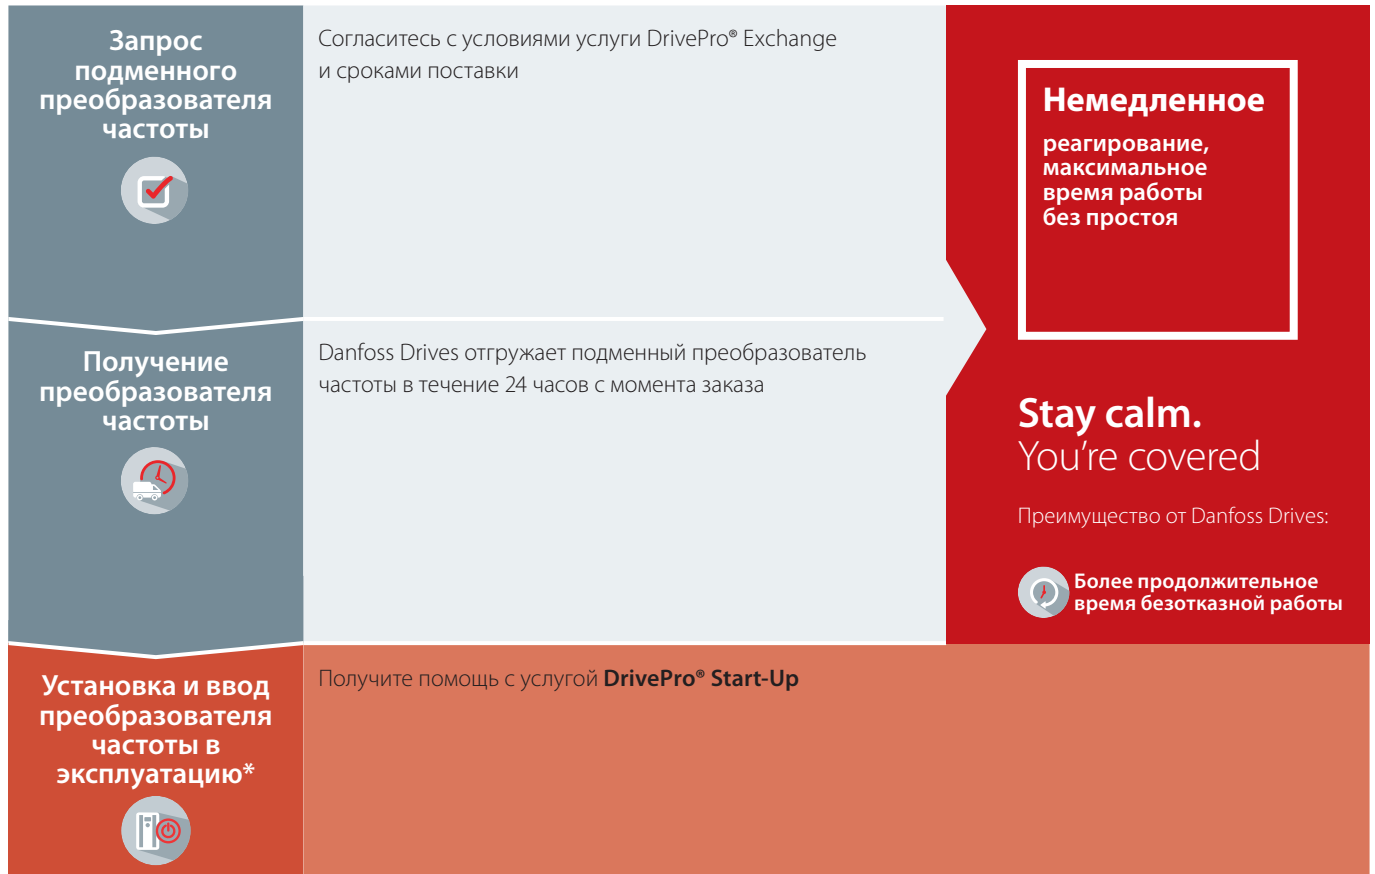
Запрос подменного преобразователя частоты

Согласитесь с условиями услуги DrivePro® Exchange и сроками поставки

Получение преобразователя частоты

Danfoss Drives отгружает подменный преобразователь частоты в течение 24 часов с момента заказа

Установка и ввод преобразователя частоты в эксплуатацию*

Получите помощь с услугой **DrivePro® Start-Up**

Немедленное
реагирование, максимальное время работы без простоя

Stay calm.
You're covered

Преимущество от Danfoss Drives:

Более продолжительное время безотказной работы